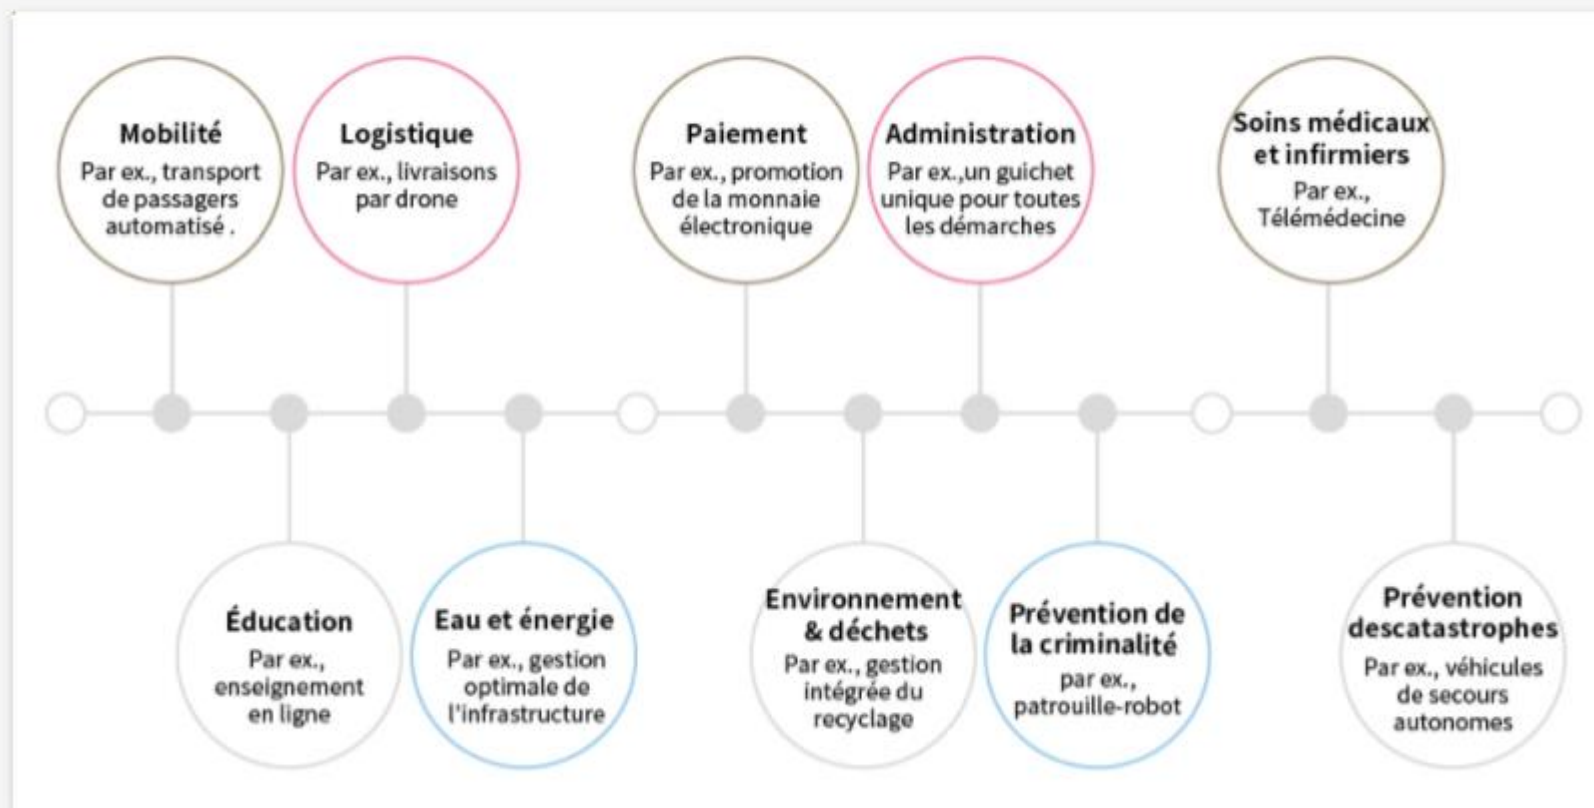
Mobilité
Par ex., transport de passagers automatisé .

Logistique
Par ex., livraisons par drone

Paiement
Par ex., promotion de la monnaie électronique

Administration
Par ex.,un guichet unique pour toutes les démarches

Soins médicaux et infirmiers
Par ex., Télémédecine

Éducation
Par ex., enseignement en ligne

Eau et énergie
Par ex., gestion optimale de l'infrastructure

Environnement & déchets
Par ex., gestion intégrée du recyclage

Prévention de la criminalité
par ex., patrouille-robot

Prévention descatastrophes
Par ex., véhicules de secours autonomes